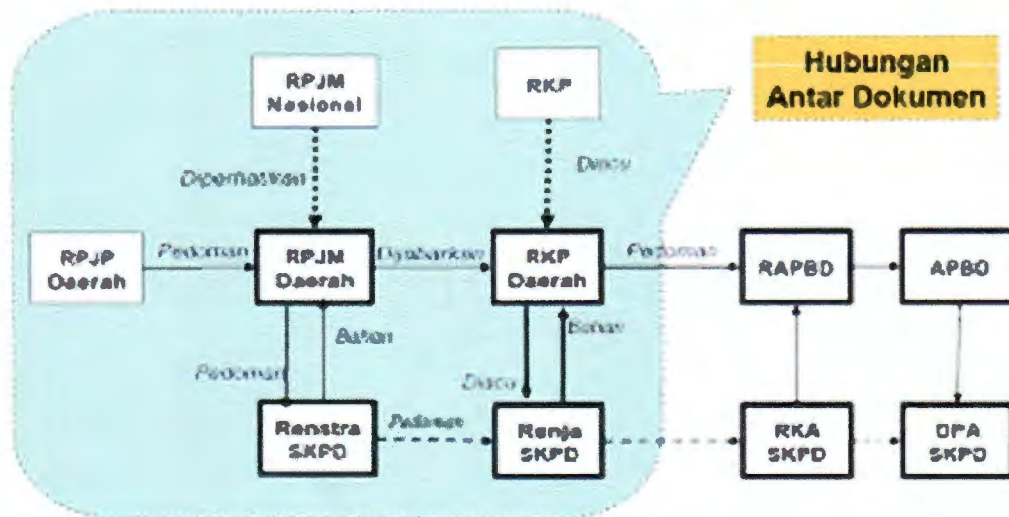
Hubungan Antar Dokumen

RPJM Nasional

RKP

Diperhatikan

Diacu

RPJP Daerah

Pedoman

RPJM Daerah

Dijabarkan

RKP Daerah

Pedoman

RAPBD

APBD

Bahan

Bahan

Pedoman

Diacu

Renstra SKPD

Pedoman

Renja SKPD

RKA SKPD

DPA SKPD